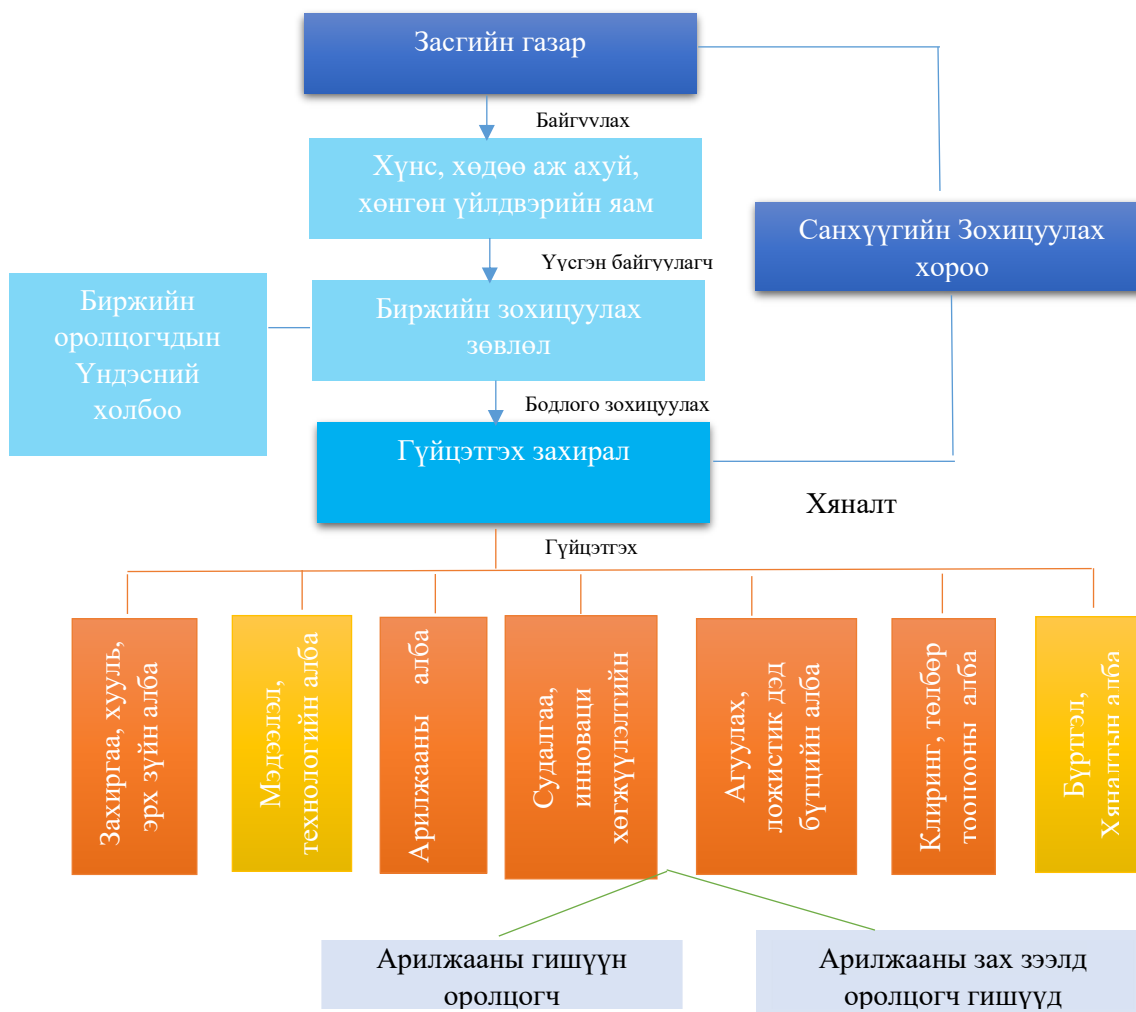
Засгийн газар

Байгvvлах

Хүнс, хөдөө аж ахуй, хөнгөн үйлдвэрийн яам

Үүсгэн байгуулагч

Санхүүгийн Зохицуулах хороо

Биржийн оролцогчдын Үндэсний холбоо

Биржийн зохицуулах зөвлөл

Бодлого зохицуулах

Гүйцэтгэх захирал

Хяналт

Гүйцэтгэх

Захиргаа, хууль, эрх зүйн алба

Мэдээлэл, технологийн алба

Арилжааны алба

Судалгаа, инноваци хөгжүүлэлтийн

Агуулах, ложистик дэд бүтцийн алба

Клиринг, төлбөр тооцооны алба

Бүртгэл, Хяналтын алба

Арилжааны гишүүн оролцогч

Арилжааны зах зээлд оролцогч гишүүд